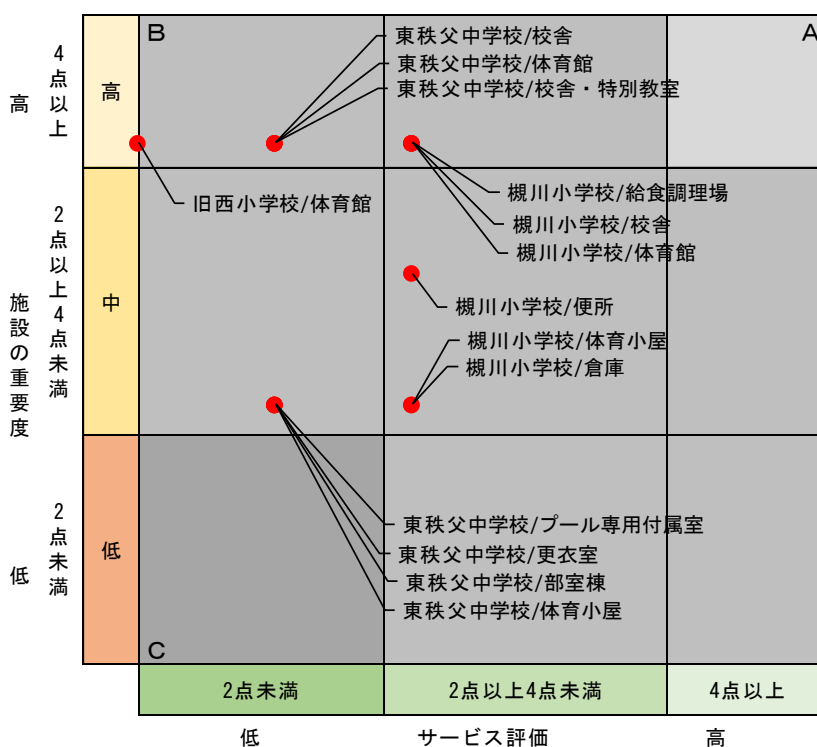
高

施設の重要度

低

4点以上

2点以上4点未満

2点未満

高

中

低

B

A

C

東秩父中学校/校舎
東秩父中学校/体育館
東秩父中学校/校舎・特別教室

旧西小学校/体育館

槻川小学校/給食調理場
槻川小学校/校舎
槻川小学校/体育館

槻川小学校/便所

槻川小学校/体育小屋
槻川小学校/倉庫

東秩父中学校/プール専用付属室
東秩父中学校/更衣室
東秩父中学校/部室棟
東秩父中学校/体育小屋

2点未満

2点以上4点未満

4点以上

低

サービス評価

高